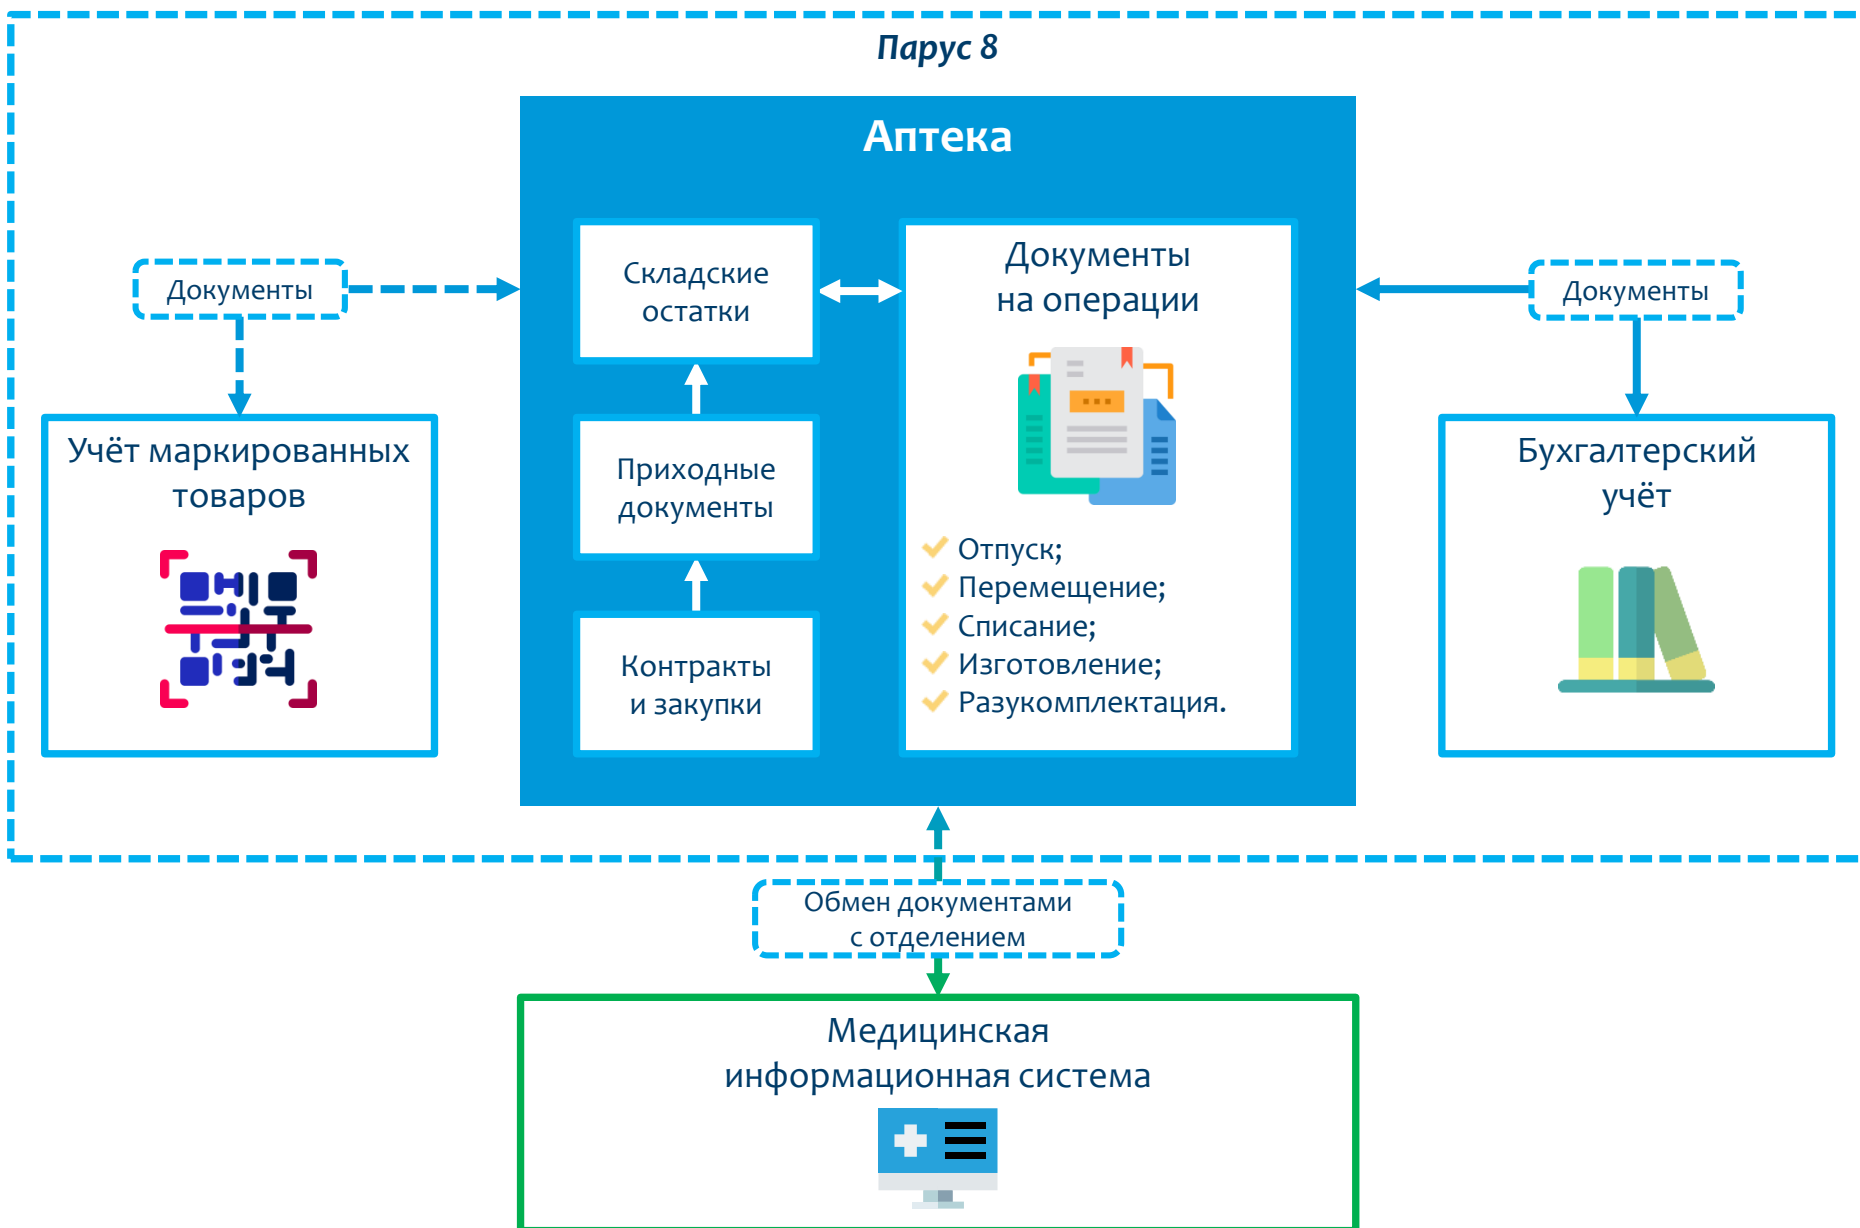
Парус 8

Аптека

Документы

Учёт маркированных товаров

Складские остатки

Приходные документы

Контракты и закупки

Документы на операции

Отпуск;
Перемещение;
Списание;
Изготовление;
Разукомплектация.

Документы

Бухгалтерский учёт

Обмен документами с отделением

Медицинская информационная система